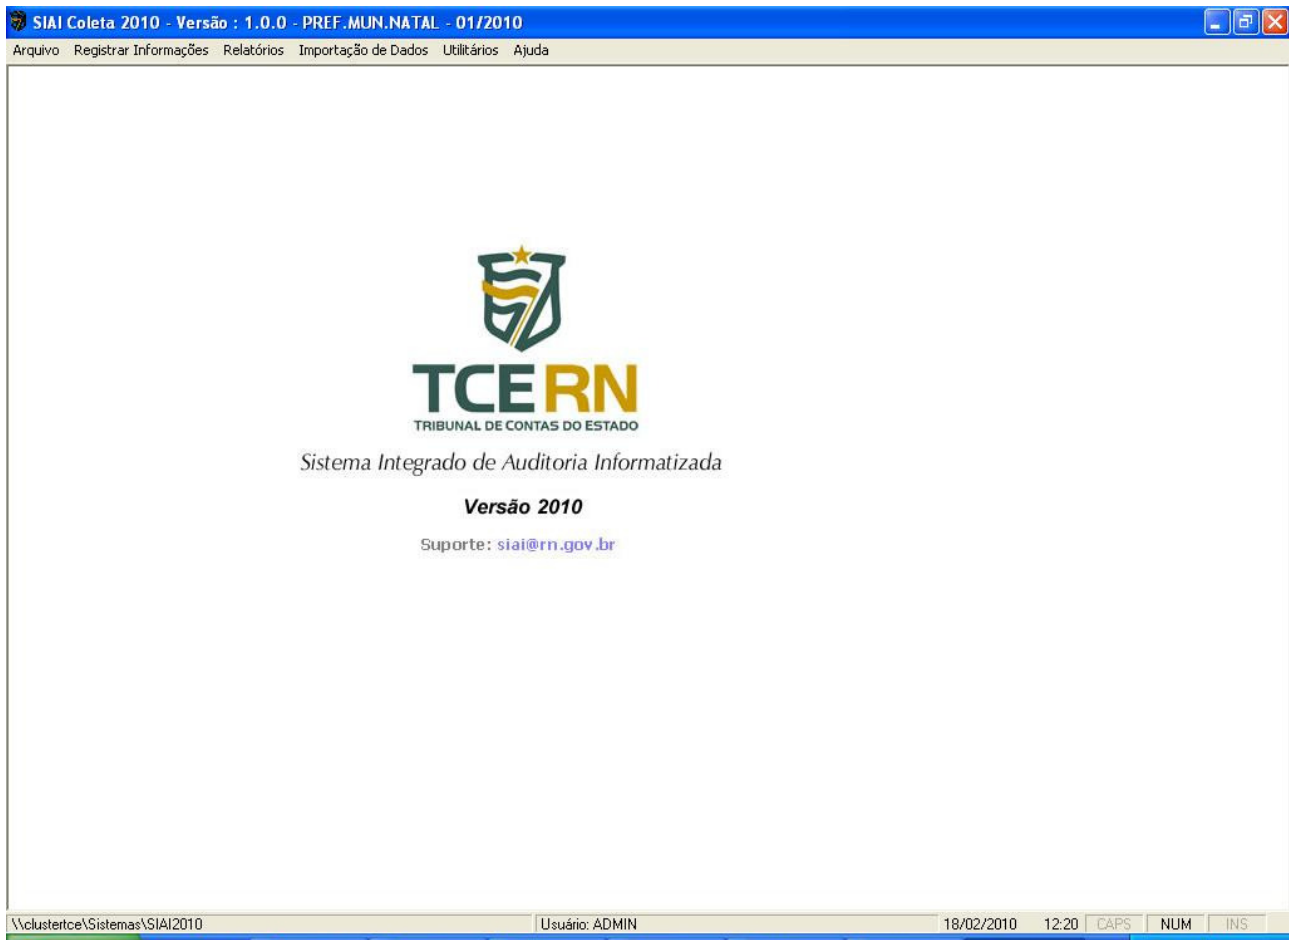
SIAI Coleta 2010 - Versão : 1.0.0 - PREF.MUN.NATAL - 01/2010

Arquivo Registrar Informações Relatórios Importação de Dados Utilitários Ajuda

TCE RN
TRIBUNAL DE CONTAS DO ESTADO

Sistema Integrado de Auditoria Informatizada

Versão 2010

Suporte: siai@rn.gov.br

\\clustertce\Sistemas\SIAI2010 Usuário: ADMIN 18/02/2010 12:20 CAPS NUM INS